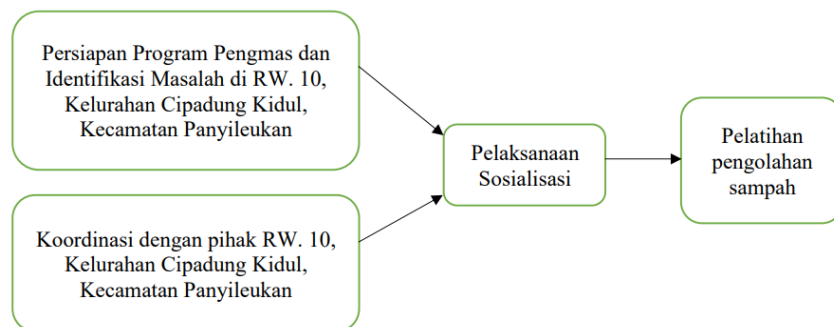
Persiapan Program Pengmas dan Identifikasi Masalah di RW. 10, Kelurahan Cipadung Kidul, Kecamatan Panyileukan

Koordinasi dengan pihak RW. 10, Kelurahan Cipadung Kidul, Kecamatan Panyileukan

Pelaksanaan Sosialisasi

Pelatihan pengolahan sampah